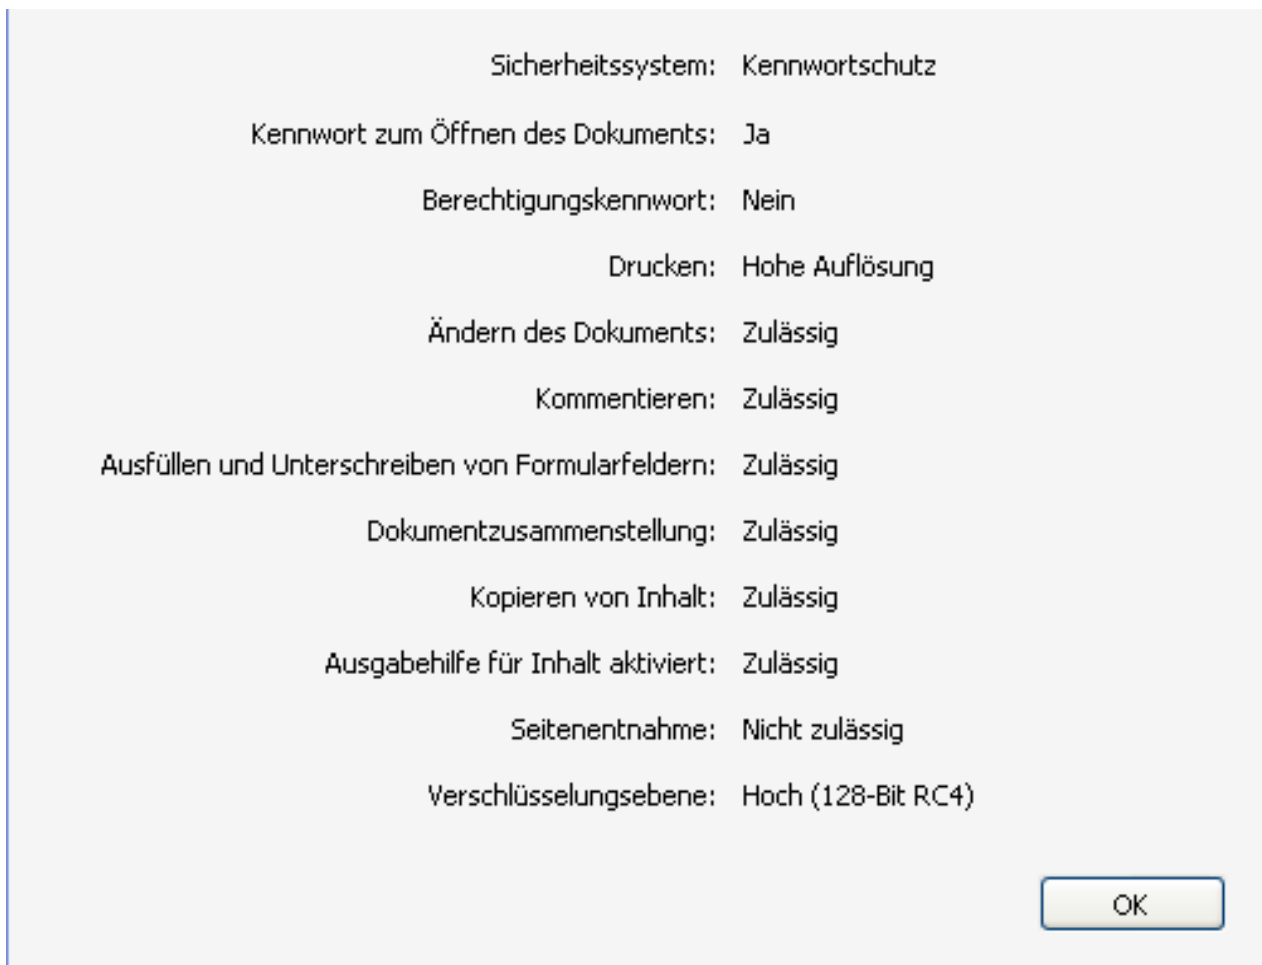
Sicherheitssystem: Kennwortschutz

Kennwort zum Öffnen des Dokuments: Ja

Berechtigungskennwort: Nein

Drucken: Hohe Auflösung

Ändern des Dokuments: Zulässig

Kommentieren: Zulässig

Ausfüllen und Unterschreiben von Formularfeldern: Zulässig

Dokumentzusammenstellung: Zulässig

Kopieren von Inhalt: Zulässig

Ausgabehilfe für Inhalt aktiviert: Zulässig

Seitenentnahme: Nicht zulässig

Verschlüsselungsebene: Hoch (128-Bit RC4)

OK